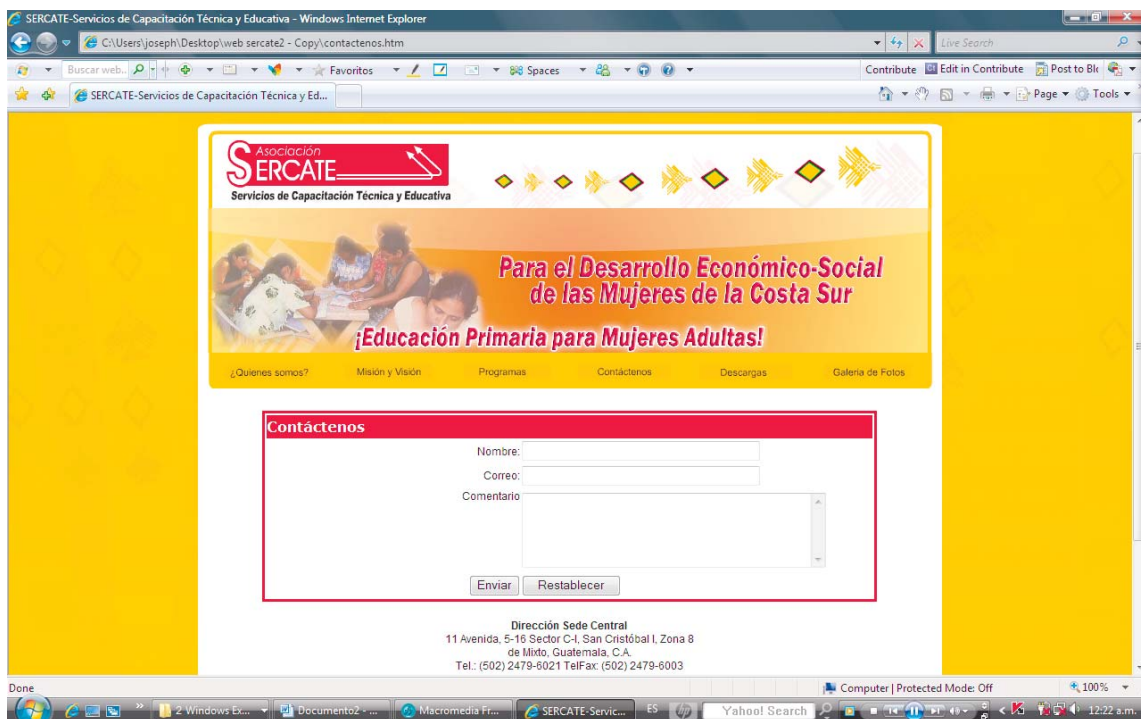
SERCATE-Servicios de Capacitación Técnica y Educativa - Windows Internet Explorer

C:\Users\joseph\Desktop\web sercate2 - Copy\contactenos.htm

Live Search

Buscar web..

Favoritos

Spaces

Contribute Edit in Contribute Post to Bl

SERCATE-Servicios de Capacitación Técnica y Ed...

Page Tools

Asociación
SERCATE
Servicios de Capacitación Técnica y Educativa

Para el Desarrollo Económico-Social de las Mujeres de la Costa Sur

¡Educación Primaria para Mujeres Adultas!

¿Quienes somos? Misión y Visión Programas Contáctenos Descargas Galeria de Fotos

Contáctenos

Nombre:

Correo:

Comentario

Enviar Restablecer

Dirección Sede Central
11 Avenida, 5-16 Sector C-I, San Cristóbal I, Zona 8
de Mixto, Guatemala, C.A.
Tel.: (502) 2479-6021 TelFax: (502) 2479-6003

Done

Computer | Protected Mode: Off

100%

2 Windows Ex... Documento2 - ... Macromedia Fr... SERCATE-Servic... ES Yahoo! Search 12:22 a.m.